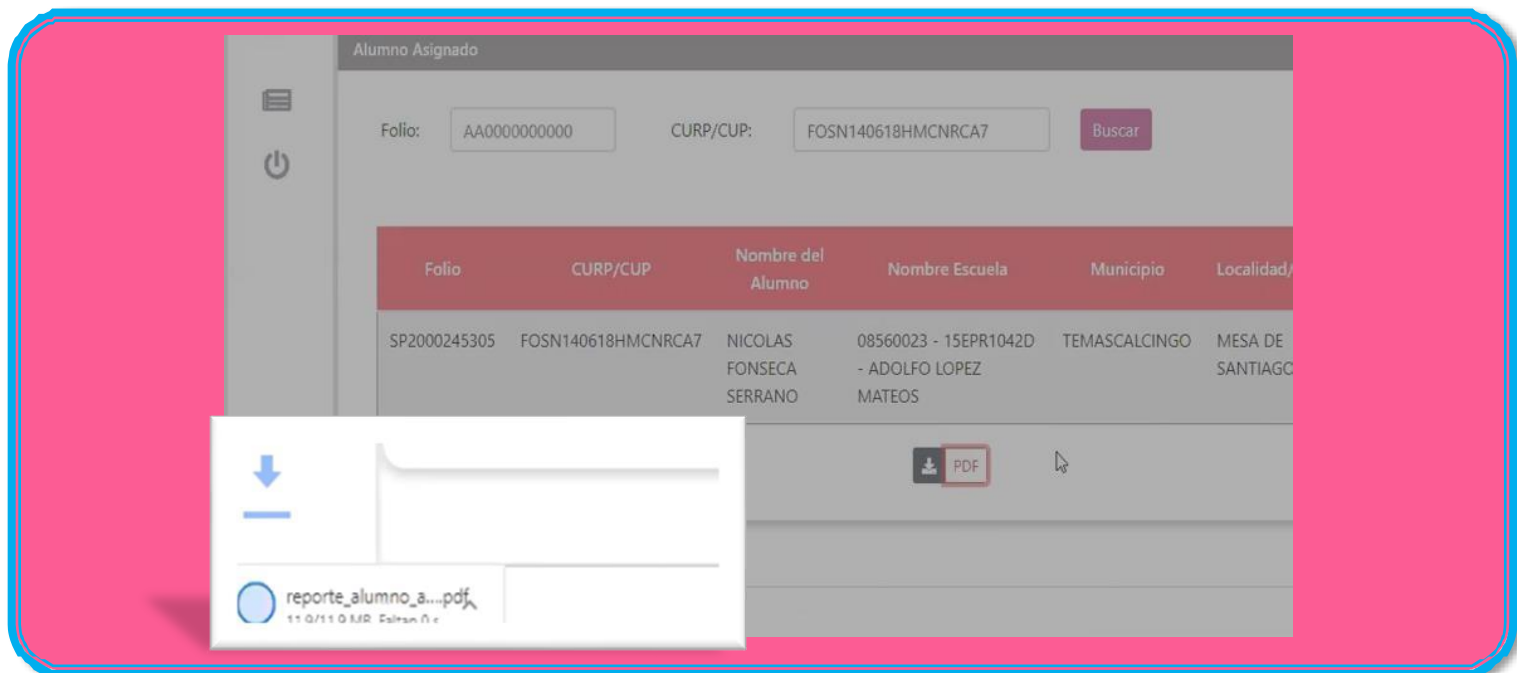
Alumno Asignado

Folio: AA0000000000 CURP/CUP: FOSN140618HMCNRCA7 Buscar

| Folio | CURP/CUP | Nombre del Alumno | Nombre Escuela | Municipio | Localidad/ |
|---|---|---|---|---|---|
| SP2000245305 | FOSN140618HMCNRCA7 | NICOLAS FONSECA SERRANO | 08560023 - 15EPR1042D - ADOLFO LOPEZ MATEOS | TEMASCALCINGO | MESA DE SANTIAGO |

PDF

reporte_alumno_a....pdf
11.9/11.9 MB, Faltan 0 s